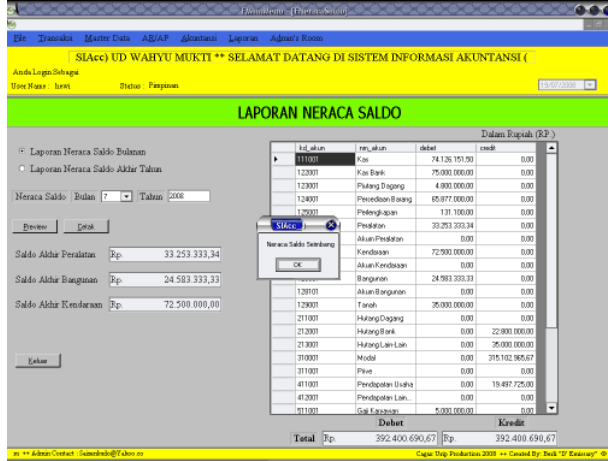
File Transaksi Master Data AR/AP Akuntansi Laporan Admin's Room

SIAcc) UD WAHYU MUKTI ** SELAMAT DATANG DI SISTEM INFORMASI AKUNTANSI (

Anda Login Sebagai
User Name : hewi Status : Pimpinan

13/07/2008

LAPORAN NERACA SALDO

Dalam Rupiah (RP.)

Laporan Neraca Saldo Bulanan
Laporan Neraca Saldo Akhir Tahun

Neraca Saldo Bulan 7 Tahun 2008

Preview Cetak

Saldo Akhir Peralatan Rp. 33.253.333,34

Saldo Akhir Bangunan Rp. 24.583.333,33

Saldo Akhir Kendaraan Rp. 72.500.000,00

Keluar

| kd_akun | nm_akun | debet | credit |
|---|---|---|---|
| 111001 | Kas | 74.126.151,50 | 0,00 |
| 122001 | Kas Bank | 75.000.000,00 | 0,00 |
| 123001 | Piutang Dagang | 4.800.000,00 | 0,00 |
| 124001 | Persediaan Barang | 65.077.000,00 | 0,00 |
| 125001 | Perlengkapan | 131.100,00 | 0,00 |
| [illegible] | Peralatan | 33.253.333,34 | 0,00 |
| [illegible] | Akum Peralatan | 0,00 | 0,00 |
| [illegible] | Kendaraan | 72.500.000,00 | 0,00 |
| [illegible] | Akum Kendaraan | 0,00 | 0,00 |
| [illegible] | Bangunan | 24.583.333,33 | 0,00 |
| 128101 | Akum Bangunan | 0,00 | 0,00 |
| 129001 | Tanah | 35.000.000,00 | 0,00 |
| 211001 | Hutang Dagang | 0,00 | 0,00 |
| 212001 | Hutang Bank | 0,00 | 22.800.000,00 |
| 213001 | Hutang Lain-Lain | 0,00 | 35.000.000,00 |
| 310001 | Modal | 0,00 | 315.102.965,67 |
| 311001 | Prive | 0,00 | 0,00 |
| 411001 | Pendapatan Usaha | 0,00 | 19.497.725,00 |
| 412001 | Pendapatan Lain.. | 0,00 | 0,00 |
| 511001 | Gaji Karyawan | 5.000.000,00 | 0,00 |

Debet Kredit

Total Rp. 392.400.690,67 Rp. 392.400.690,67

SIAcc
Neraca Saldo Seimbang
OK

** Admin Contact : Saiserlendo@Yahoo.co

Cagur Urip Production 2008 ** Created By: Beik "D' Emissary"